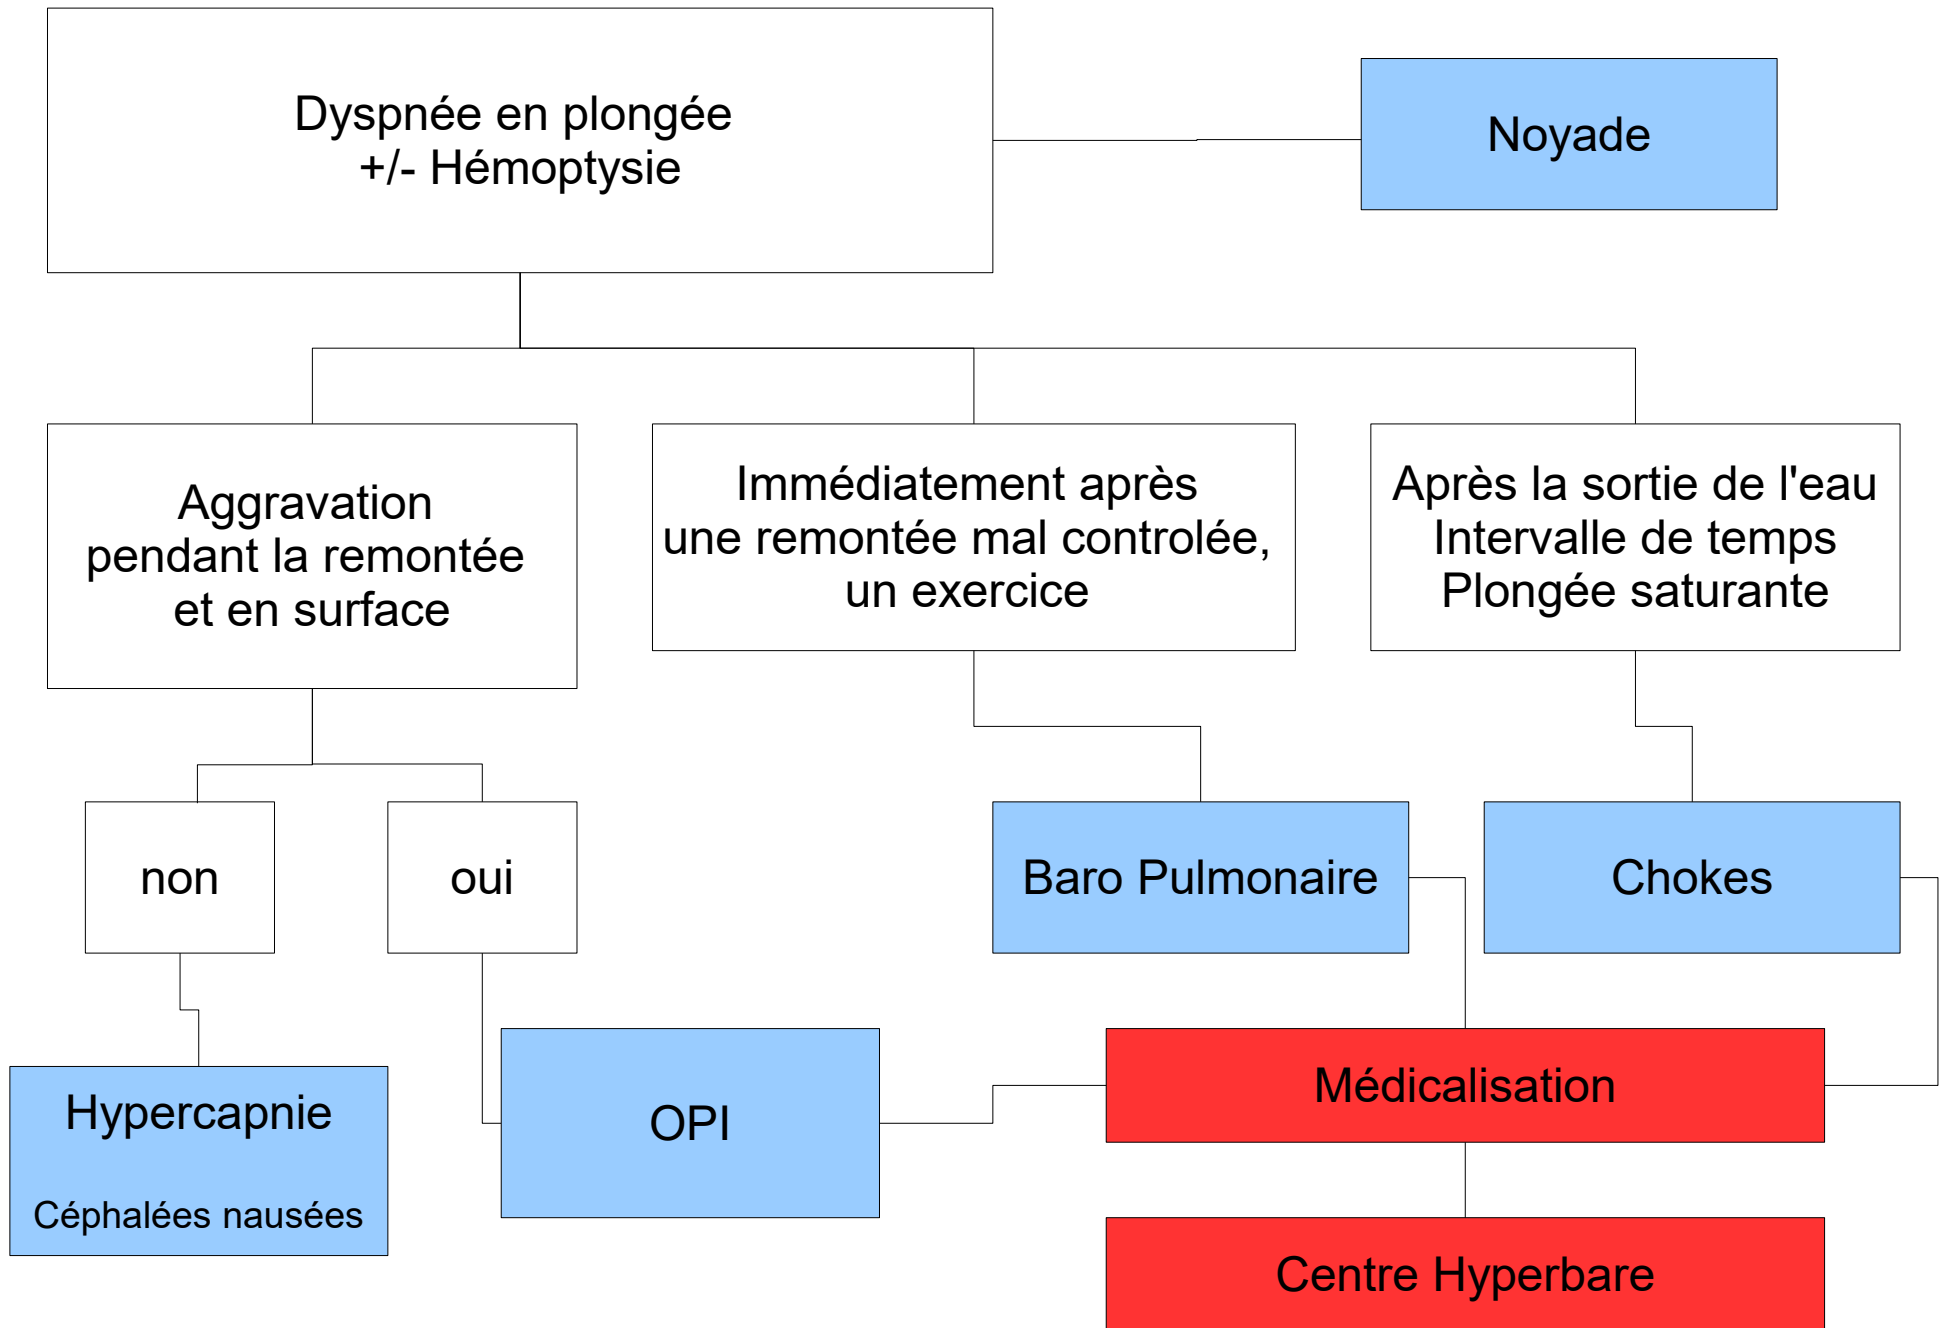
Dyspnée en plongée
+/- Hémoptysie

Noyade

Aggravation
pendant la remontée
et en surface

Immédiatement après
une remontée mal controlée,
un exercice

Après la sortie de l'eau
Intervalle de temps
Plongée saturante

non

oui

Baro Pulmonaire

Chokes

Hypercapnie

Céphalées nausées

OPI

Médicalisation

Centre Hyperbare